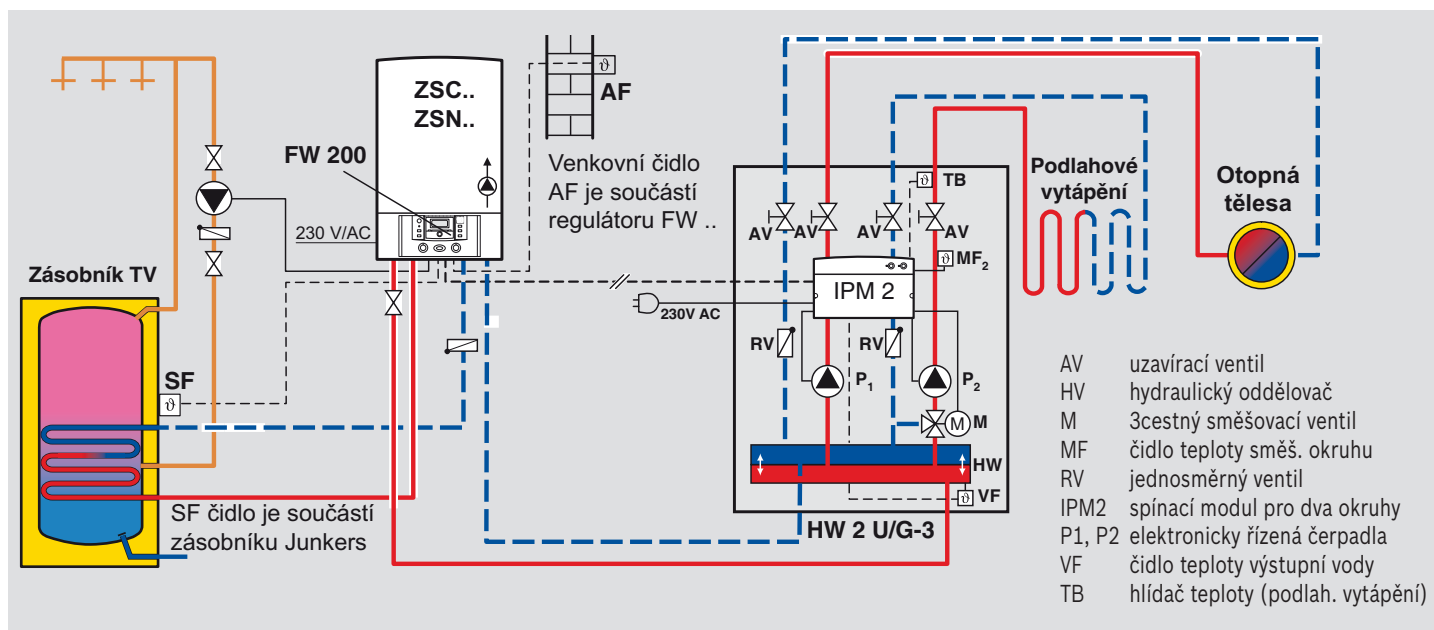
ZSC..
ZSN..

AF

FW 200

Venkovní čidlo AF je součástí regulátoru FW ..

230 V/AC

Zásobník TV

SF

$\vartheta$

SF čidlo je součástí zásobníku Junkers

$\vartheta$ TB

AV AV AV AV

$\vartheta$ MF$_2$

IPM 2

230V AC

RV RV

P$_1$ P$_2$

M

HW

$\vartheta$ VF

HW 2 U/G-3

Podlahové vytápění

Otopná tělesa

| | |
|---|---|
| AV | uzavírací ventil |
| HV | hydraulický oddělovač |
| M | 3cestný směšovací ventil |
| MF | čidlo teploty směš. okruhu |
| RV | jednosměrný ventil |
| IPM2 | spínací modul pro dva okruhy |
| P1, P2 | elektronicky řízená čerpadla |
| VF | čidlo teploty výstupní vody |
| TB | hlídač teploty (podlah. vytápění) |